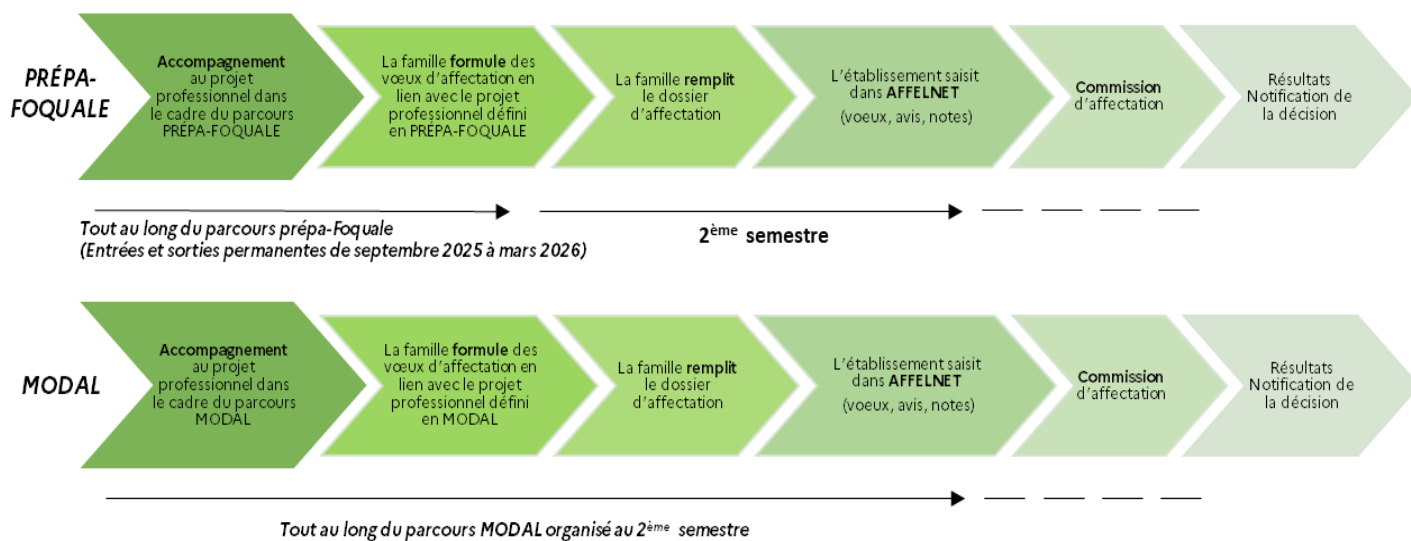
PRÉPA-FOQUALE

Accompagnement au projet professionnel dans le cadre du parcours PRÉPA-FOQUALE

La famille formule des voeux d'affectation en lien avec le projet professionnel défini en PRÉPA-FOQUALE

La famille remplit le dossier d'affectation

L'établissement saisit dans AFFELNET (voeux, avis, notes)

Commission d'affectation

Résultats Notification de la décision

Tout au long du parcours prépa-Foquale (Entrées et sorties permanentes de septembre 2025 à mars 2026)

2ème semestre

MODAL

Accompagnement au projet professionnel dans le cadre du parcours MODAL

La famille formule des voeux d'affectation en lien avec le projet professionnel défini en MODAL

La famille remplit le dossier d'affectation

L'établissement saisit dans AFFELNET (voeux, avis, notes)

Commission d'affectation

Résultats Notification de la décision

Tout au long du parcours MODAL organisé au 2ème semestre